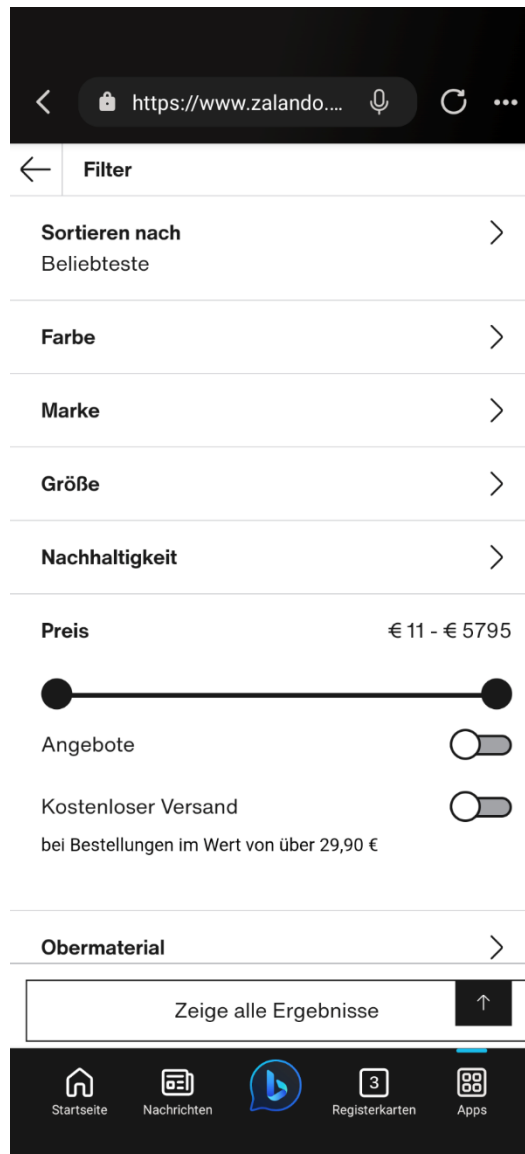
https://www.zalando....

Filter

Sortieren nach
Beliebteste

Farbe

Marke

Größe

Nachhaltigkeit

Preis
€ 11 - € 5795

Angebote

Kostenloser Versand
bei Bestellungen im Wert von über 29,90 €

Obermaterial

Zeige alle Ergebnisse

Startseite
Nachrichten
3
Registerkarten
Apps